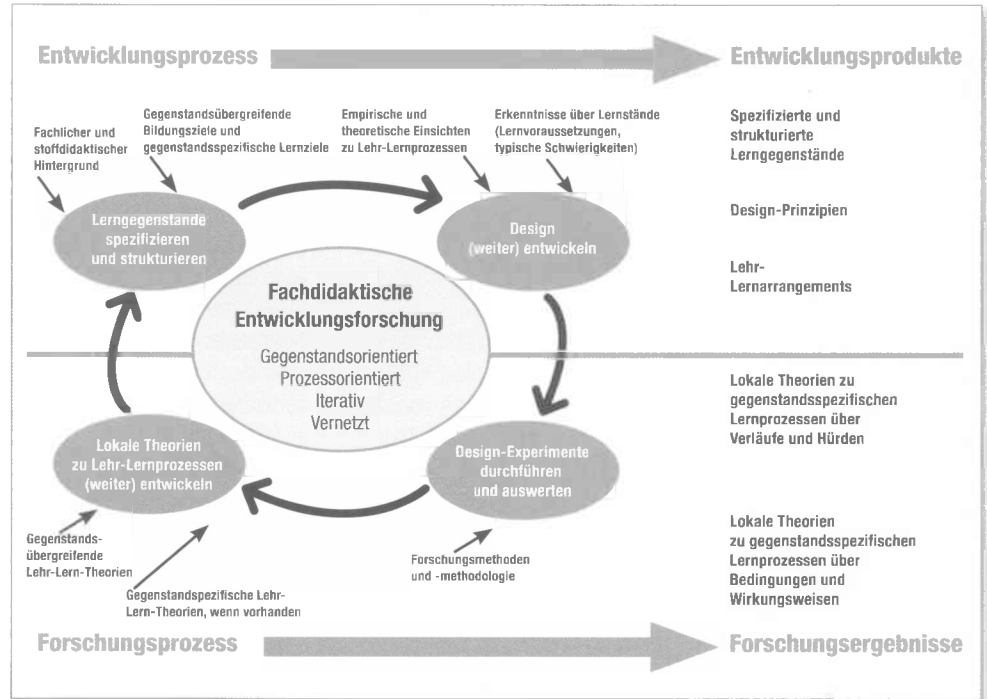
Entwicklungsprozess

Entwicklungsprodukte

Fachlicher und stoffdidaktischer Hintergrund

Gegenstandsübergreifende Bildungsziele und gegenstandsspezifische Lernziele

Empirische und theoretische Einsichten zu Lehr-Lernprozessen

Erkenntnisse über Lernstände (Lernvoraussetzungen, typische Schwierigkeiten)

Spezifizierte und strukturierte Lerngegenstände

Lerngegenstände spezifizieren und strukturieren

Design (weiter) entwickeln

Design-Prinzipien

Lehr-Lernarrangements

Fachdidaktische Entwicklungsforschung

Gegenstandsorientiert
Prozessorientiert
Iterativ
Vernetzt

Lokale Theorien zu gegenstandsspezifischen Lernprozessen über Verläufe und Hürden

Lokale Theorien zu Lehr-Lernprozessen (weiter) entwickeln

Design-Experimente durchführen und auswerten

Lokale Theorien zu gegenstandsspezifischen Lernprozessen über Bedingungen und Wirkungsweisen

Gegenstandsübergreifende Lehr-Lern-Theorien

Gegenstandspezifische Lehr-Lern-Theorien, wenn vorhanden

Forschungsmethoden und -methodologie

Forschungsprozess

Forschungsergebnisse